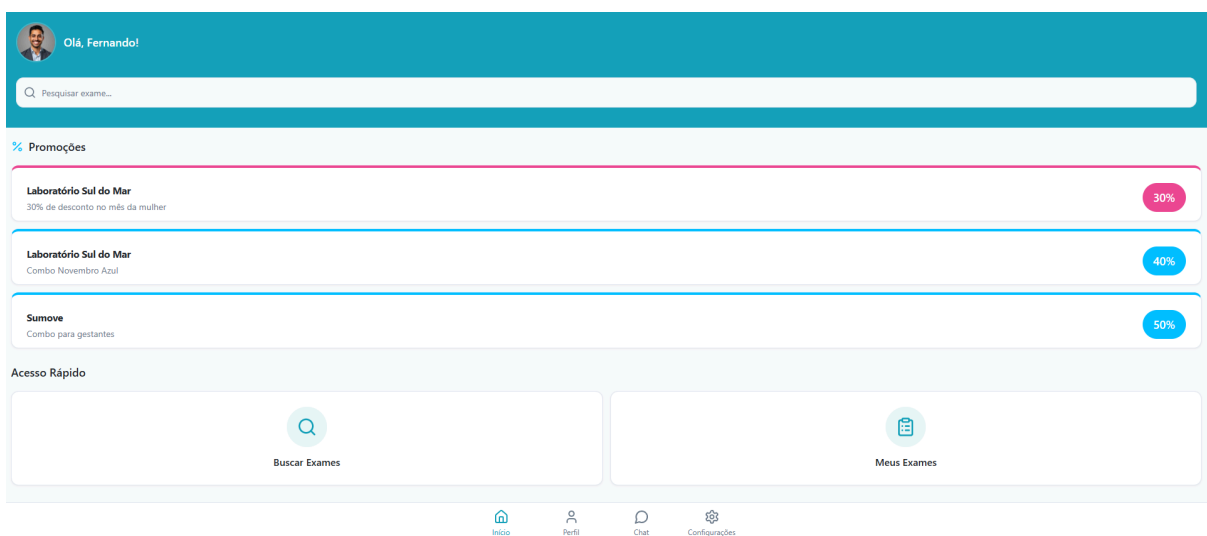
Olá, Fernando!

Pesquisar exame...

% Promoções

Laboratório Sul do Mar
30% de desconto no mês da mulher
30%

Laboratório Sul do Mar
Combo Novembro Azul
40%

Sumove
Combo para gestantes
50%

Acesso Rápido

Buscar Exames

Meus Exames

Início Perfil Chat Configurações